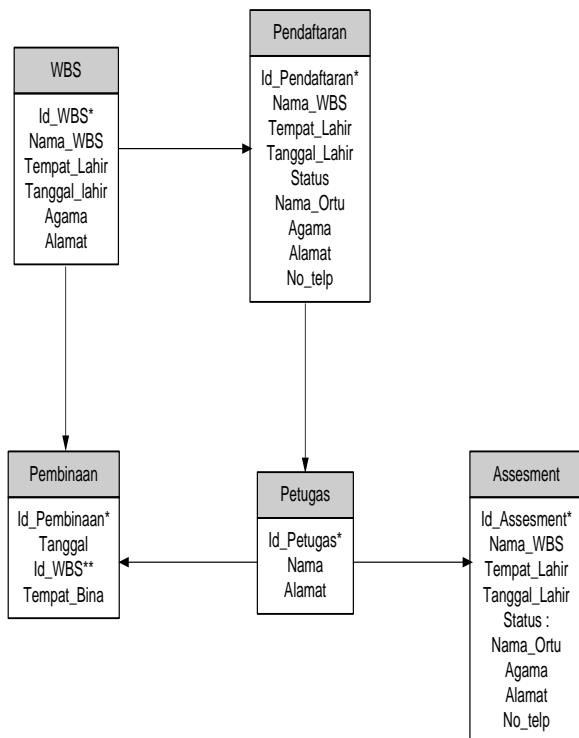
WBS

Id_WBS*
Nama_WBS
Tempat_Lahir
Tanggal_lahir
Agama
Alamat

Pendaftaran

Id_Pendaftaran*
Nama_WBS
Tempat_Lahir
Tanggal_Lahir
Status
Nama_Ortu
Agama
Alamat
No_telp

Pembinaan

Id_Pembinaan*
Tanggal
Id_WBS**
Tempat_Bina

Petugas

Id_Petugas*
Nama
Alamat

Assesment

Id_Assesment*
Nama_WBS
Tempat_Lahir
Tanggal_Lahir
Status :
Nama_Ortu
Agama
Alamat
No_telp